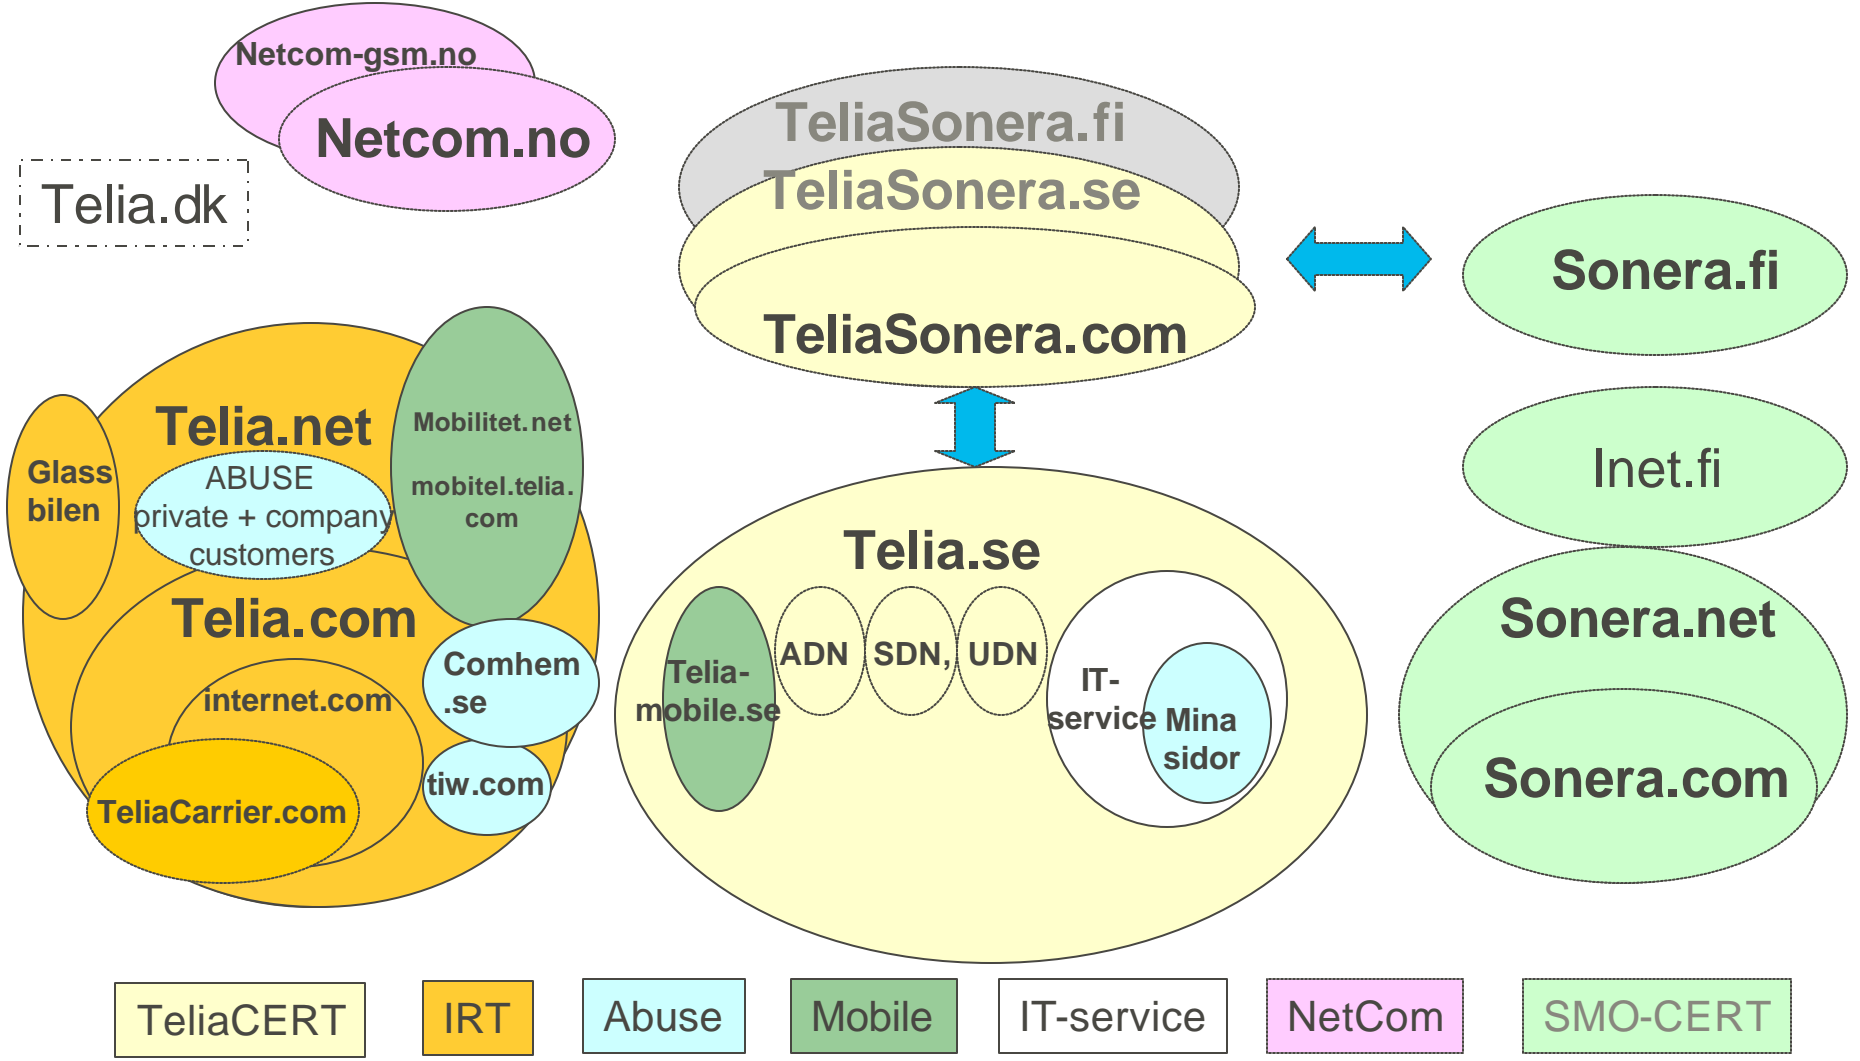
Netcom-gsm.no

Netcom.no

Telia.dk

TeliaSonera.fi

TeliaSonera.se

TeliaSonera.com

Sonera.fi

Inet.fi

Sonera.net

Sonera.com

Glass bilen

Telia.net

ABUSE private + company customers

Mobilitet.net

mobitel.telia.com

Telia.com

Comhem .se

internet.com

tiw.com

TeliaCarrier.com

Telia.se

Telia-mobile.se

ADN

SDN,

UDN

IT-service

Mina sidor

TeliaCERT

IRT

Abuse

Mobile

IT-service

NetCom

SMO-CERT